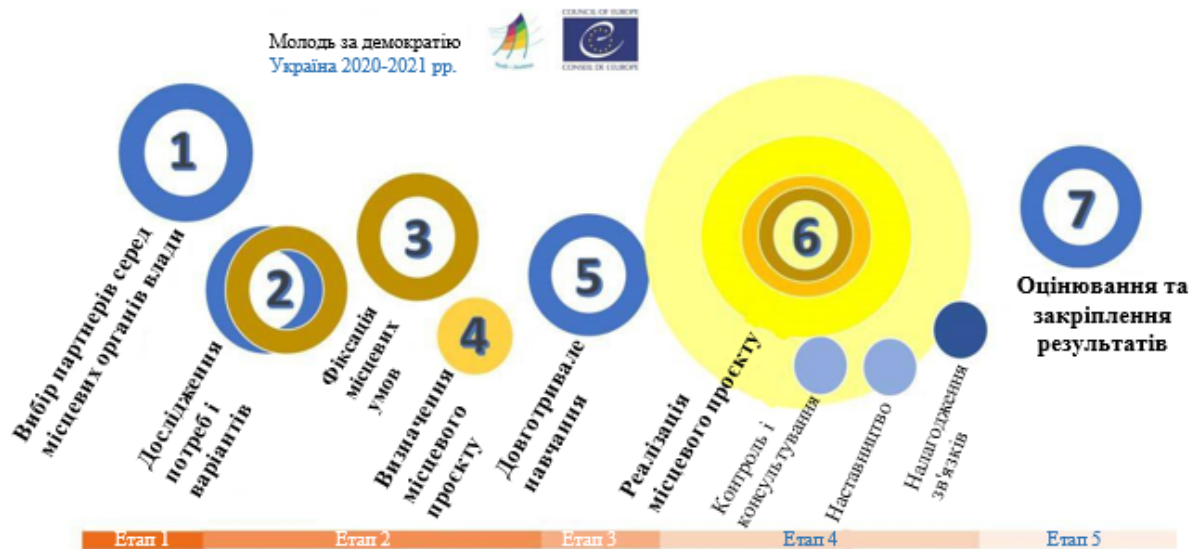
Молодь за демократію
Україна 2020-2021 рр.

COUNCIL OF EUROPE
CONSEIL DE L'EUROPE

1
Вибір партнерів серед місцевих органів влади

2
Дослідження потреб і варіантів

3
Фіксація місцевих умов

4
Визначення місцевого проєкту

5
Довготривале навчання

6
Реалізація місцевого проєкту

Контроль і консультування

Наставництво

Налагодження зв'язків

7
Оцінювання та закріплення результатів

Етап 1
Етап 2
Етап 3
Етап 4
Етап 5